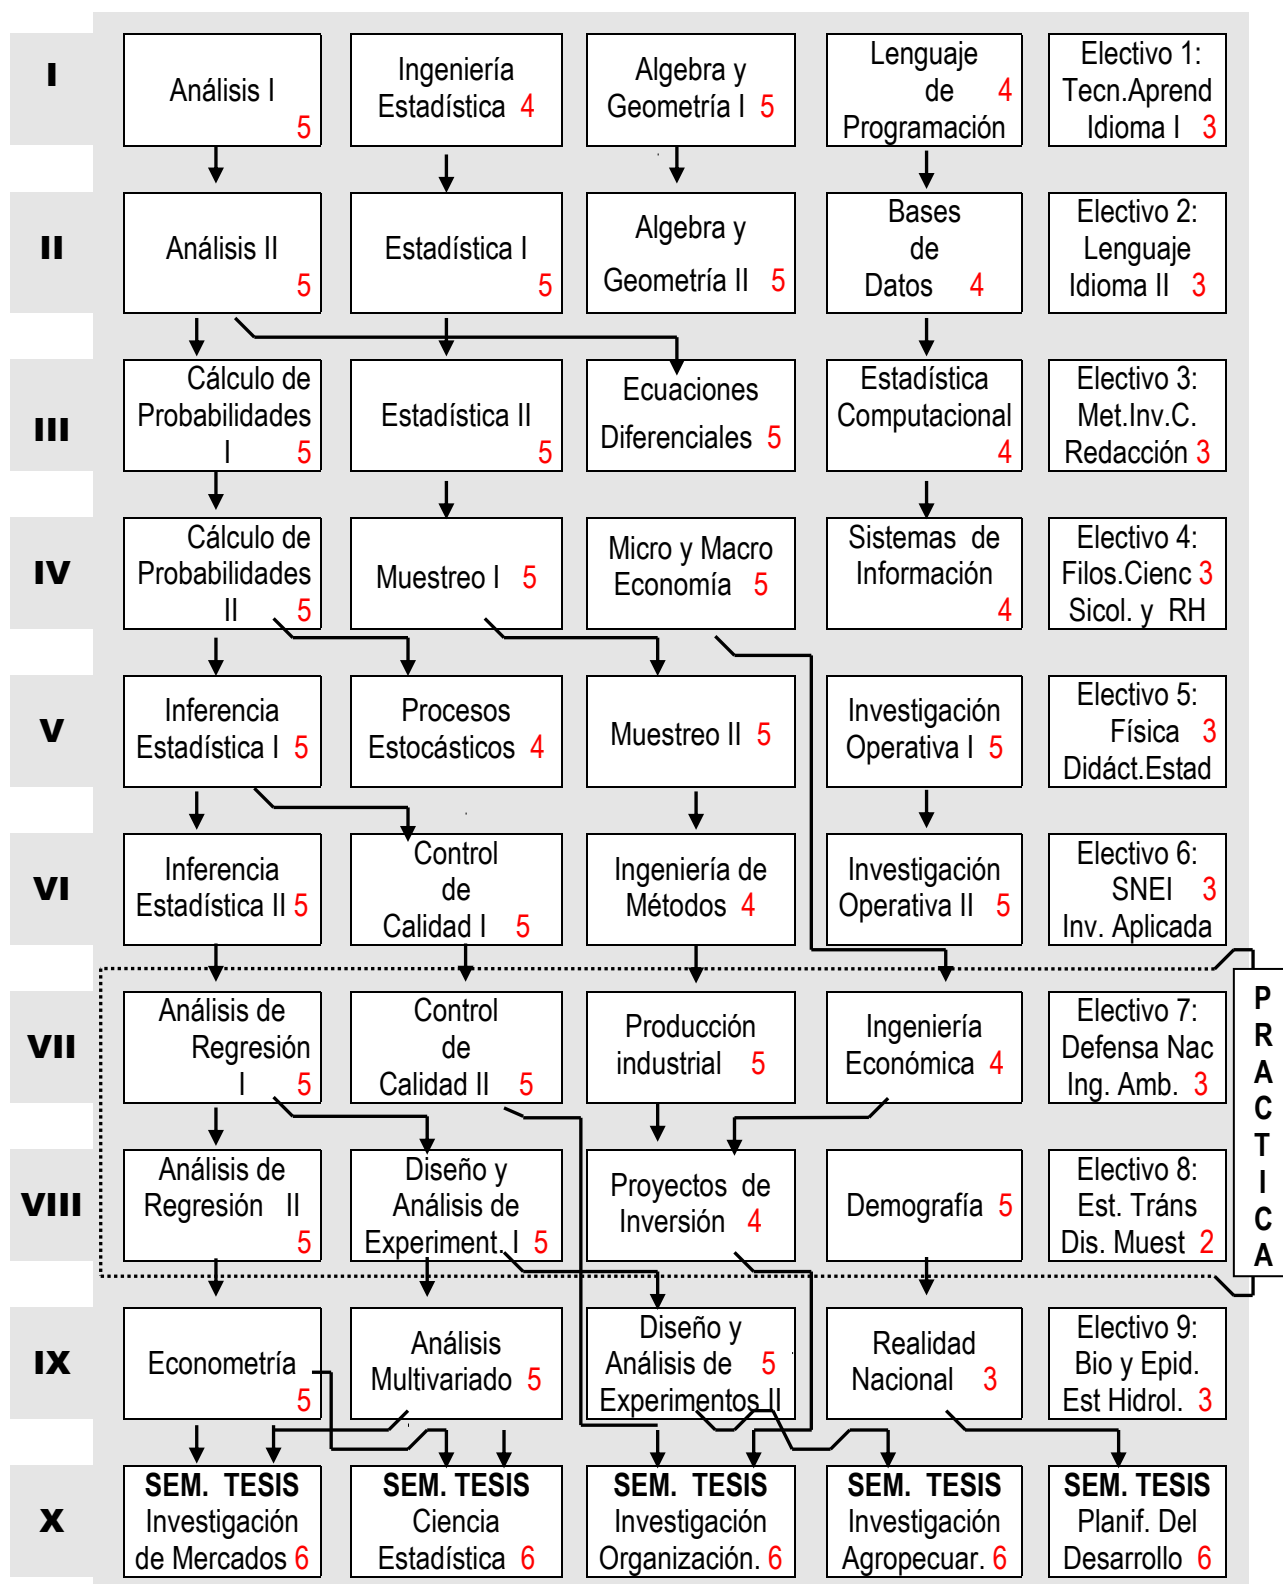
I

Análisis I 5

Ingeniería Estadística 4

Algebra y Geometría I 5

Lenguaje de Programación 4

Electivo 1: Tecn.Aprend Idioma I 3

II

Análisis II 5

Estadística I 5

Algebra y Geometría II 5

Bases de Datos 4

Electivo 2: Lenguaje Idioma II 3

III

Cálculo de Probabilidades I 5

Estadística II 5

Ecuaciones Diferenciales 5

Estadística Computacional 4

Electivo 3: Met.Inv.C. Redacción 3

IV

Cálculo de Probabilidades II 5

Muestreo I 5

Micro y Macro Economía 5

Sistemas de Información 4

Electivo 4: Filos.Cienc 3 Sicol. y RH

V

Inferencia Estadística I 5

Procesos Estocásticos 4

Muestreo II 5

Investigación Operativa I 5

Electivo 5: Física 3 Didáct.Estad

VI

Inferencia Estadística II 5

Control de Calidad I 5

Ingeniería de Métodos 4

Investigación Operativa II 5

Electivo 6: SNEI 3 Inv. Aplicada

VII

Análisis de Regresión I 5

Control de Calidad II 5

Producción industrial 5

Ingeniería Económica 4

Electivo 7: Defensa Nac Ing. Amb. 3

VIII

Análisis de Regresión II 5

Diseño y Análisis de Experiment. I 5

Proyectos de Inversión 4

Demografía 5

Electivo 8: Est. Tráns Dis. Muest 2

PRACTICA

IX

Econometría 5

Análisis Multivariado 5

Diseño y Análisis de Experimentos II 5

Realidad Nacional 3

Electivo 9: Bio y Epid. Est Hidrol. 3

X

SEM. TESIS Investigación de Mercados 6

SEM. TESIS Ciencia Estadística 6

SEM. TESIS Investigación Organización. 6

SEM. TESIS Investigación Agropecuar. 6

SEM. TESIS Planif. Del Desarrollo 6